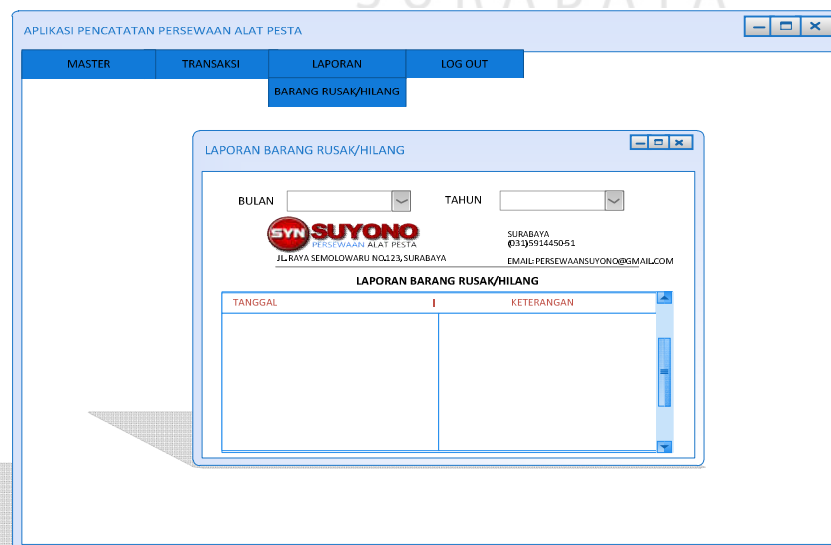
SURABAYA

APLIKASI PENCATATAN PERSEWAAN ALAT PESTA

MASTER | TRANSAKSI | LAPORAN | LOG OUT

BARANG RUSAK/HILANG

LAPORAN BARANG RUSAK/HILANG

BULAN

TAHUN

SYN SUYONO
PERSEWAAN ALAT PESTA

JL. RAYA SEMOLOWARU NO.123, SURABAYA

SURABAYA
(031)5914450-51

EMAIL: PERSEWAANSUYONO@GMAIL.COM

LAPORAN BARANG RUSAK/HILANG

| TANGGAL | KETERANGAN |
|---|---|
| | |